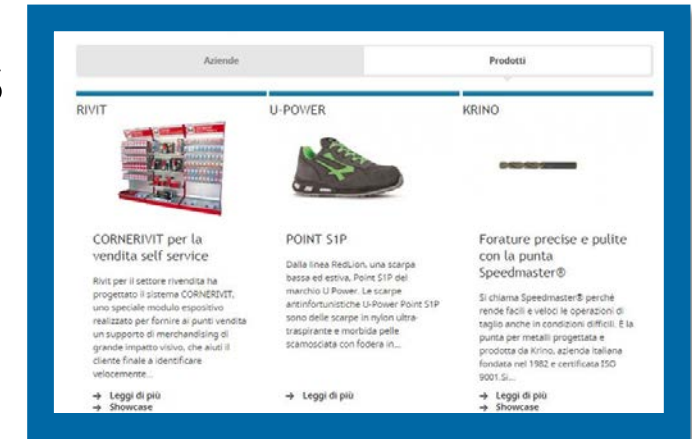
Aziende

Prodotti

RIVIT

CORNERIVIT per la vendita self service

Rivit per il settore rivendita ha progettato il sistema CORNERIVIT, uno speciale modulo espositivo realizzato per fornire ai punti vendita un supporto di merchandising di grande impatto visivo, che aiuti il cliente finale a identificare velocemente...

→ Leggi di più
→ Showcase

U-POWER

POINT S1P

Dalla linea RedLion, una scarpa bassa ed estiva, Point S1P del marchio U Power. Le scarpe antinfortunistiche U-Power Point S1P sono delle scarpe in nylon ultra-traspirante e morbida pelle scamosciata con fodera in...

→ Leggi di più

KRINO

Forature precise e pulite con la punta Speedmaster®

Si chiama Speedmaster® perché rende facili e veloci le operazioni di taglio anche in condizioni difficili. È la punta per metalli progettata e prodotta da Krino, azienda italiana fondata nel 1982 e certificata ISO 9001.Si...

→ Leggi di più
→ Showcase